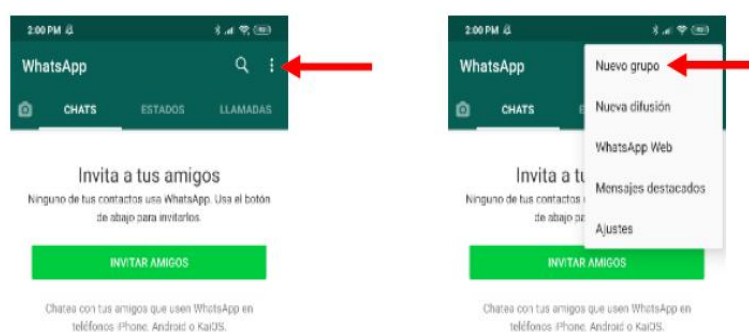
2:00 PM

WhatsApp

CHATS ESTADOS LLAMADAS

Invita a tus amigos

Ninguno de tus contactos usa WhatsApp. Usa el botón de abajo para invitarlos.

INVITAR AMIGOS

Chatea con tus amigos que usen WhatsApp en teléfonos iPhone, Android o KaiOS.

2:00 PM

WhatsApp

CHATS E

Nuevo grupo

Nueva difusión

WhatsApp Web

Mensajes destacados

Ajustes

Invita a tus

Ninguno de tus contactos

de abajo pa

INVITAR AMIGOS

Chatea con tus amigos que usen WhatsApp en teléfonos iPhone, Android o KaiOS.